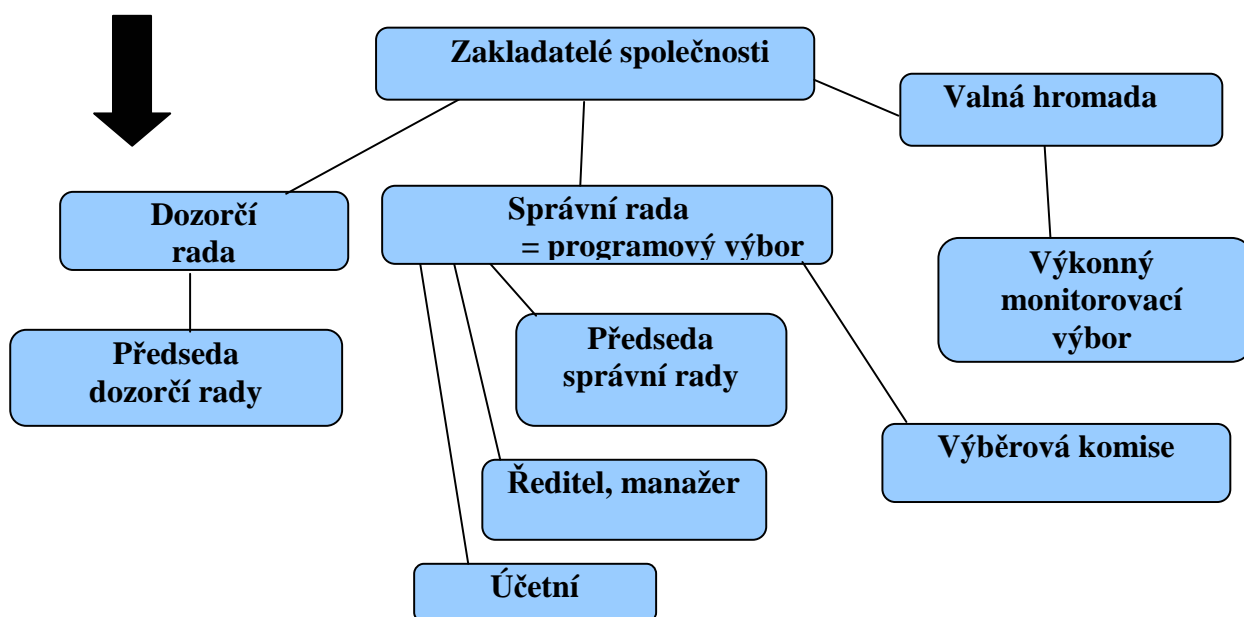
Zakladatelé společnosti

Valná hromada

Dozorčí rada

Správní rada = programový výbor

Výkonný monitorovací výbor

Předseda dozorčí rady

Předseda správní rady

Výběrová komise

Ředitel, manažer

Účetní